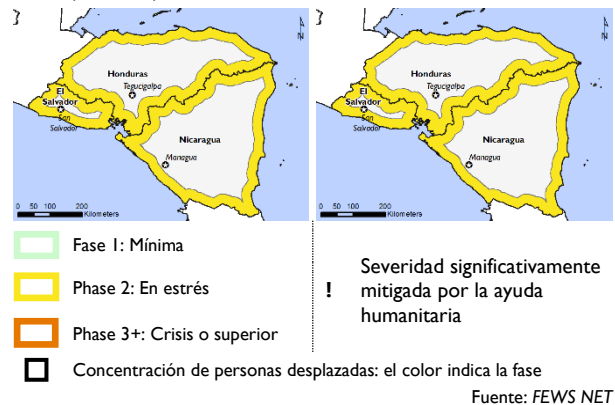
N
Honduras
Tegucigalpa
El Salvador
San Salvador
Nicaragua
Managua
0 50 100 200 Kilometers

N
Honduras
Tegucigalpa
El Salvador
San Salvador
Nicaragua
Managua
0 50 100 200 Kilometers

Fase 1: Mínima

Phase 2: En estrés

Phase 3+: Crisis o superior

! Severidad significativamente mitigada por la ayuda humanitaria

Concentración de personas desplazadas: el color indica la fase

Fuente: *FEWS NET*